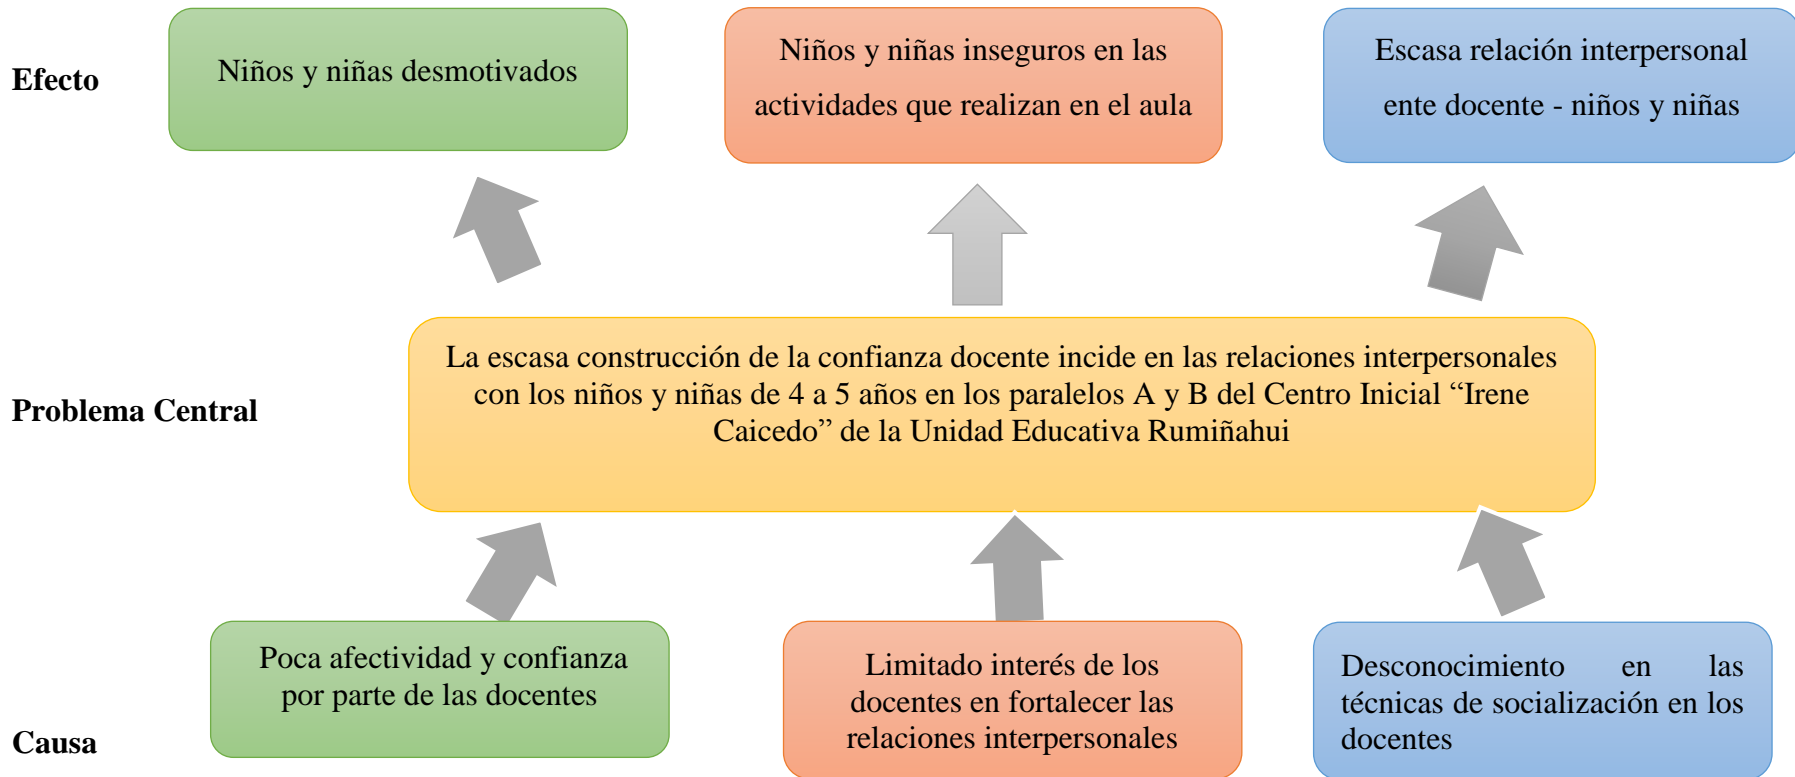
Efecto

Niños y niñas desmotivados

Niños y niñas inseguros en las actividades que realizan en el aula

Escasa relación interpersonal ente docente - niños y niñas

Problema Central

La escasa construcción de la confianza docente incide en las relaciones interpersonales con los niños y niñas de 4 a 5 años en los paralelos A y B del Centro Inicial “Irene Caicedo” de la Unidad Educativa Rumiñahui

Causa

Poca afectividad y confianza por parte de las docentes

Limitado interés de los docentes en fortalecer las relaciones interpersonales

Desconocimiento en las técnicas de socialización en los docentes